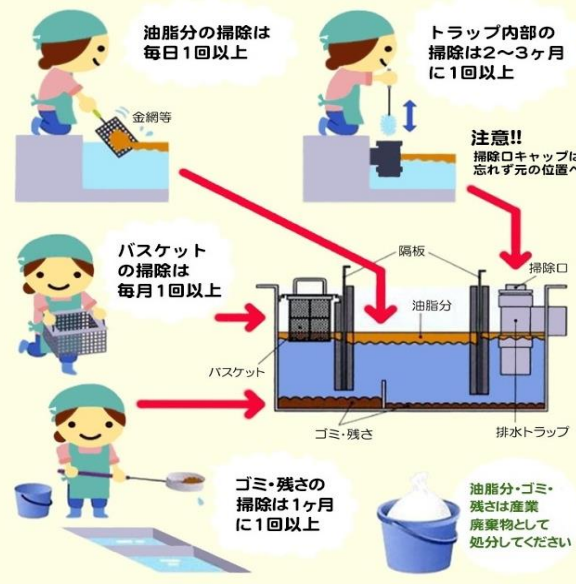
油脂分の掃除は毎日1回以上

金網等

トラップ内部の掃除は2～3ヶ月に1回以上

注意!!
掃除口キャップは忘れず元の位置へ

バスケットの掃除は毎月1回以上

隔板

掃除口

油脂分

バスケット

ゴミ・残さ

排水トラップ

ゴミ・残さの掃除は1ヶ月に1回以上

油脂分・ゴミ・残さは産業廃棄物として処分してください